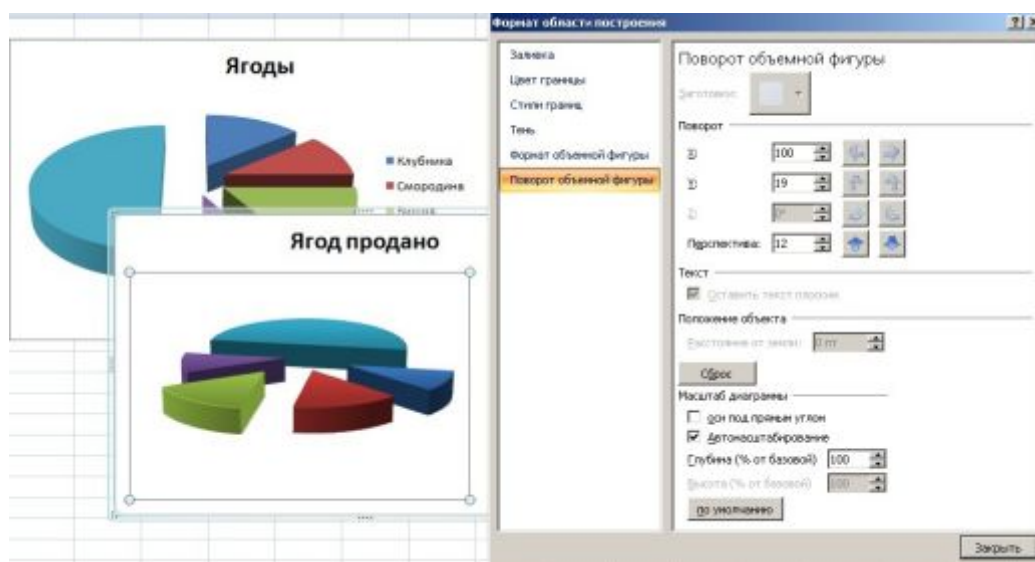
Ягоды

Клубника
Смородина
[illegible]

Ягод продано

Формат области построения

Заливка
Цвет границы
Стили границ
Тень
Формат объемной фигуры
Поворот объемной фигуры

Поворот объемной фигуры

Заготовки:

Поворот

X: 100°
Y: 19°
Z: 0°
Перспектива: 12°

Текст

Оставить текст плоским

Положение объекта

Расстояние от земли: 0 пт

Сброс

Масштаб диаграммы

оси под прямым углом
Автомасштабирование
Глубина (% от базовой): 100
Высота (% от базовой): 100

По умолчанию

Закрыть